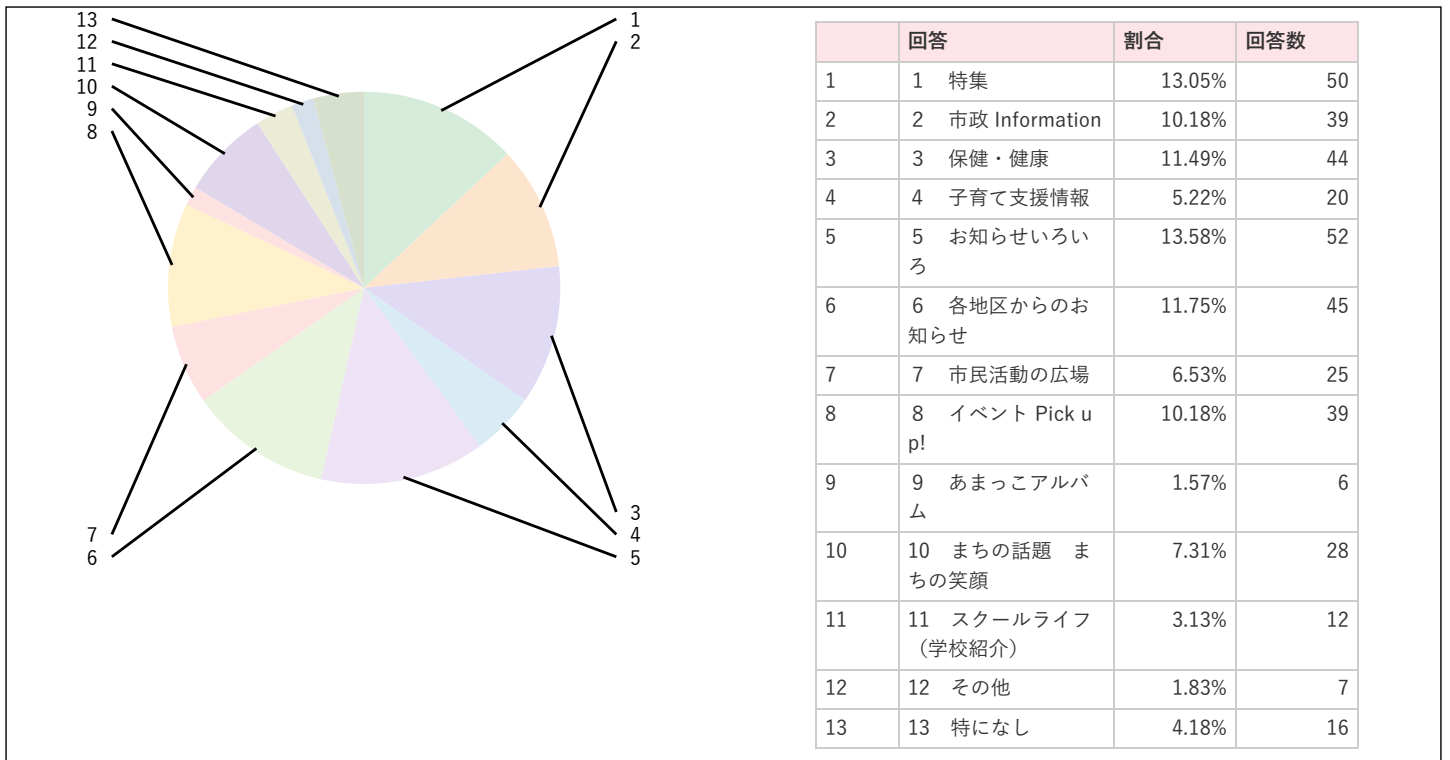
13
12
11
10
9
8

1
2

3
4
5

7
6

| | 回答 | 割合 | 回答数 |
|---|---|---|---|
| 1 | 1　特集 | 13.05% | 50 |
| 2 | 2　市政 Information | 10.18% | 39 |
| 3 | 3　保健・健康 | 11.49% | 44 |
| 4 | 4　子育て支援情報 | 5.22% | 20 |
| 5 | 5　お知らせいろいろ | 13.58% | 52 |
| 6 | 6　各地区からのお知らせ | 11.75% | 45 |
| 7 | 7　市民活動の広場 | 6.53% | 25 |
| 8 | 8　イベント Pick up! | 10.18% | 39 |
| 9 | 9　あまっこアルバム | 1.57% | 6 |
| 10 | 10　まちの話題　まちの笑顔 | 7.31% | 28 |
| 11 | 11　スクールライフ（学校紹介） | 3.13% | 12 |
| 12 | 12　その他 | 1.83% | 7 |
| 13 | 13　特になし | 4.18% | 16 |